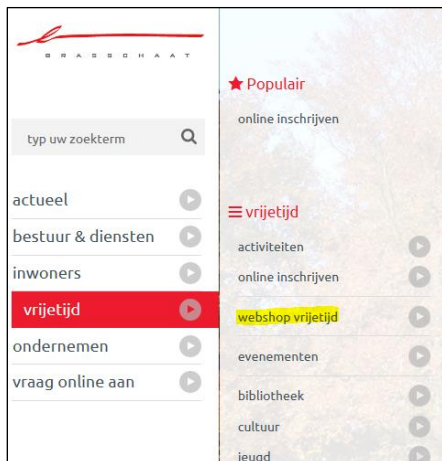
BRASSCHAAT

typ uw zoekterm

actueel

bestuur & diensten

inwoners

vrijetijd

ondernemen

vraag online aan

Populair

online inschrijven

vrijetijd

activiteiten

online inschrijven

webshop vrijetijd

evenementen

bibliotheek

cultuur

jeugd